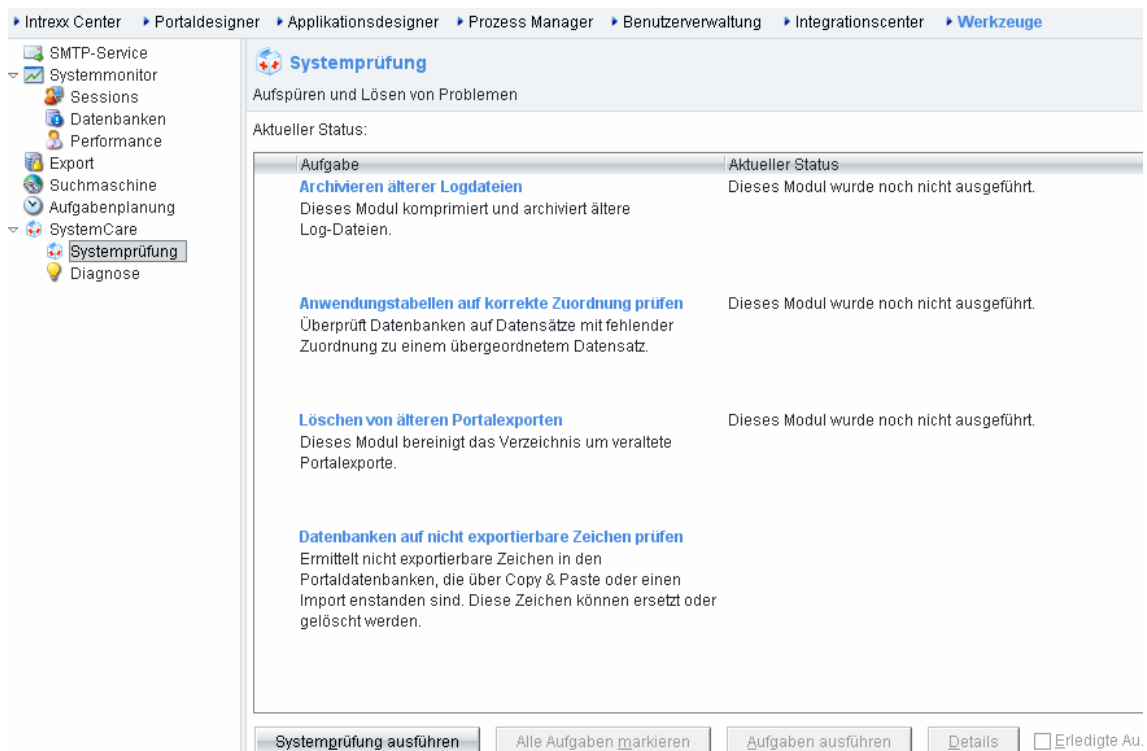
▸ Intrexx Center ▸ Portaldesigner ▸ Applikationsdesigner ▸ Prozess Manager ▸ Benutzerverwaltung ▸ Integrationscenter ▸ Werkzeuge

SMTP-Service
Systemmonitor
Sessions
Datenbanken
Performance
Export
Suchmaschine
Aufgabenplanung
SystemCare
Systemprüfung
Diagnose

Systemprüfung
Aufspüren und Lösen von Problemen

Aktueller Status:

| Aufgabe | Aktueller Status |
|---|---|
| **Archivieren älterer Logdateien** Dieses Modul komprimiert und archiviert ältere Log-Dateien. | Dieses Modul wurde noch nicht ausgeführt. |
| **Anwendungstabellen auf korrekte Zuordnung prüfen** Überprüft Datenbanken auf Datensätze mit fehlender Zuordnung zu einem übergeordnetem Datensatz. | Dieses Modul wurde noch nicht ausgeführt. |
| **Löschen von älteren Portalexporten** Dieses Modul bereinigt das Verzeichnis um veraltete Portalexporte. | Dieses Modul wurde noch nicht ausgeführt. |
| **Datenbanken auf nicht exportierbare Zeichen prüfen** Ermittelt nicht exportierbare Zeichen in den Portaldatenbanken, die über Copy & Paste oder einen Import enstanden sind. Diese Zeichen können ersetzt oder gelöscht werden. | |

Systemprüfung ausführen | Alle Aufgaben markieren | Aufgaben ausführen | Details | Erledigte Au